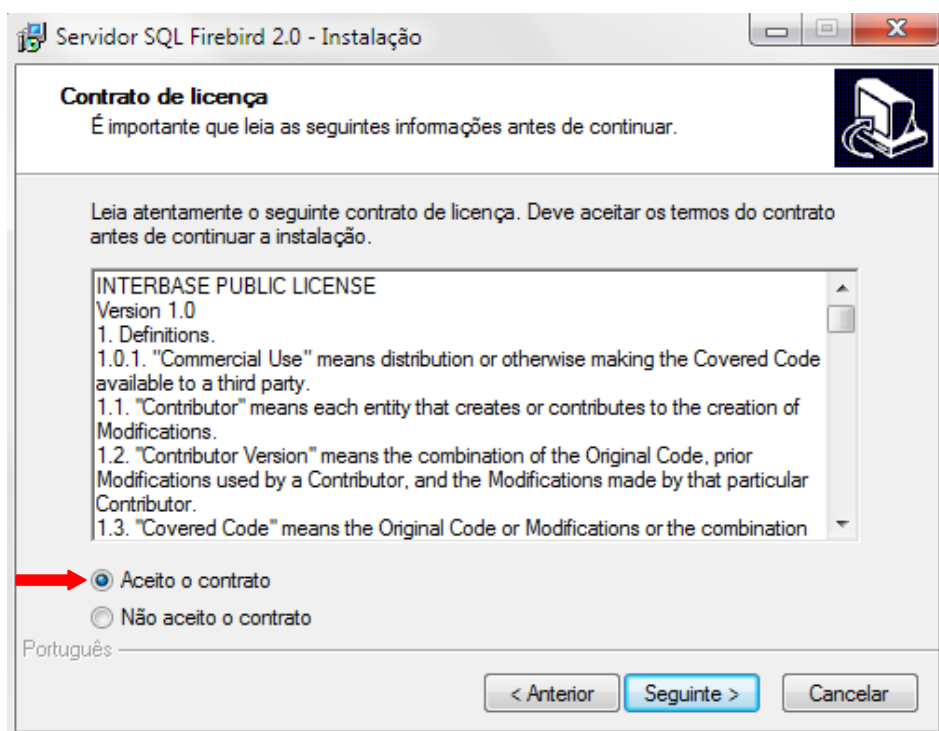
Servidor SQL Firebird 2.0 - Instalação

Contrato de licença
É importante que leia as seguintes informações antes de continuar.

Leia atentamente o seguinte contrato de licença. Deve aceitar os termos do contrato antes de continuar a instalação.

INTERBASE PUBLIC LICENSE
Version 1.0
1. Definitions.
1.0.1. "Commercial Use" means distribution or otherwise making the Covered Code available to a third party.
1.1. "Contributor" means each entity that creates or contributes to the creation of Modifications.
1.2. "Contributor Version" means the combination of the Original Code, prior Modifications used by a Contributor, and the Modifications made by that particular Contributor.
1.3. "Covered Code" means the Original Code or Modifications or the combination

Aceito o contrato
Não aceito o contrato

Português

< Anterior
Seguinte >
Cancelar